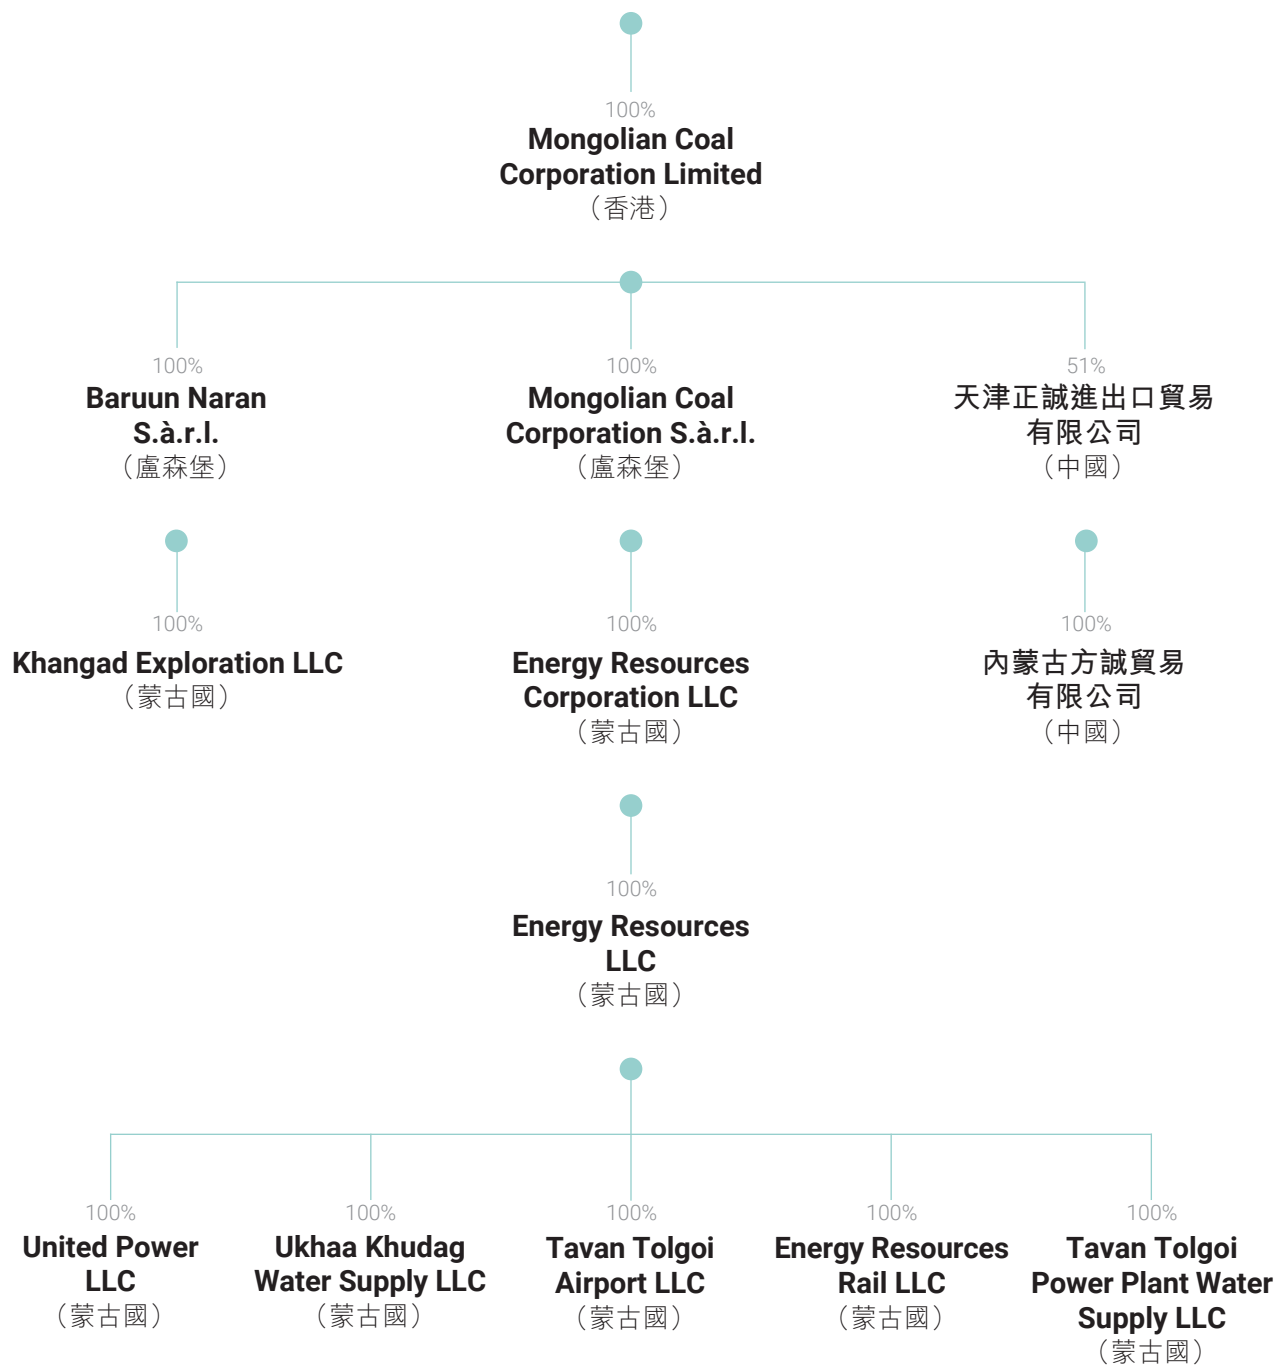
100%
Mongolian Coal Corporation Limited
（香港）

100%
Baruun Naran S.à.r.l.
（盧森堡）

100%
Mongolian Coal Corporation S.à.r.l.
（盧森堡）

51%
天津正誠進出口貿易有限公司
（中國）

100%
Khangad Exploration LLC
（蒙古國）

100%
Energy Resources Corporation LLC
（蒙古國）

100%
內蒙古方誠貿易有限公司
（中國）

100%
Energy Resources LLC
（蒙古國）

100%
United Power LLC
（蒙古國）

100%
Ukhaa Khudag Water Supply LLC
（蒙古國）

100%
Tavan Tolgoi Airport LLC
（蒙古國）

100%
Energy Resources Rail LLC
（蒙古國）

100%
Tavan Tolgoi Power Plant Water Supply LLC
（蒙古國）